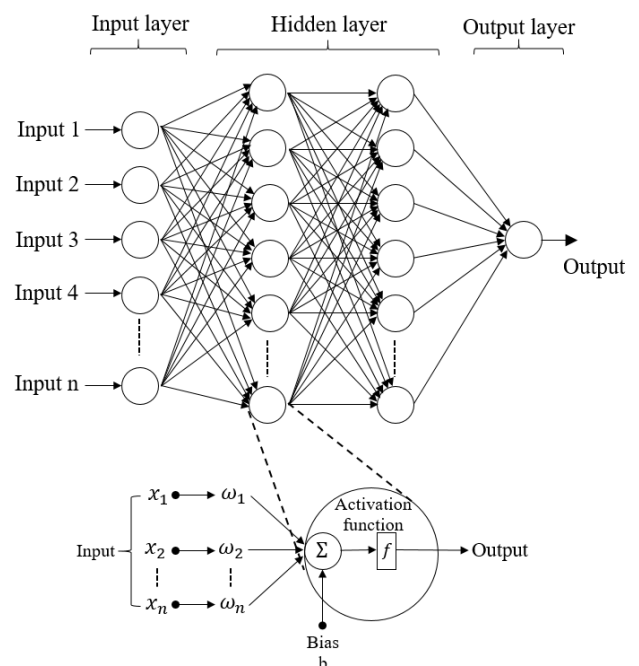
Input layer

Hidden layer

Output layer

Input 1

Input 2

Input 3

Input 4

Input n

Output

Input

$x_1$

$x_2$

$x_n$

$\omega_1$

$\omega_2$

$\omega_n$

$\Sigma$

Activation function

$f$

Output

Bias

b